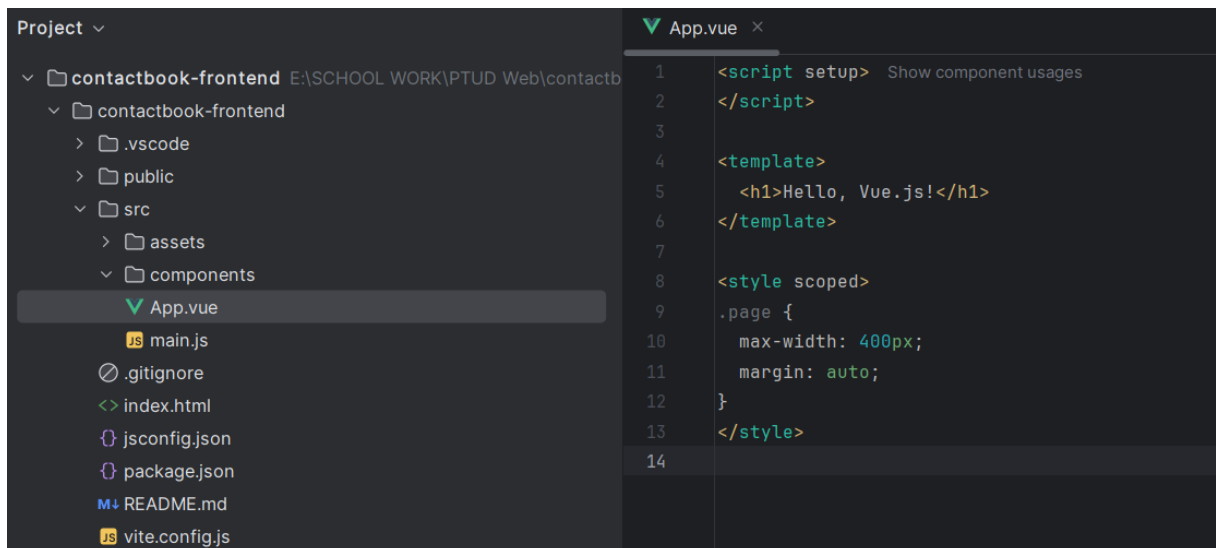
Project ⌄

contactbook-frontend E:\SCHOOL WORK\PTUD Web\contactb
contactbook-frontend
.vscode
public
src
assets
components
App.vue
JS main.js
.gitignore
<> index.html
{} jsconfig.json
{} package.json
M↓ README.md
JS vite.config.js

App.vue ×

1 <script setup> Show component usages
2 </script>
3
4 <template>
5 <h1>Hello, Vue.js!</h1>
6 </template>
7
8 <style scoped>
9 .page {
10 max-width: 400px;
11 margin: auto;
12 }
13 </style>
14